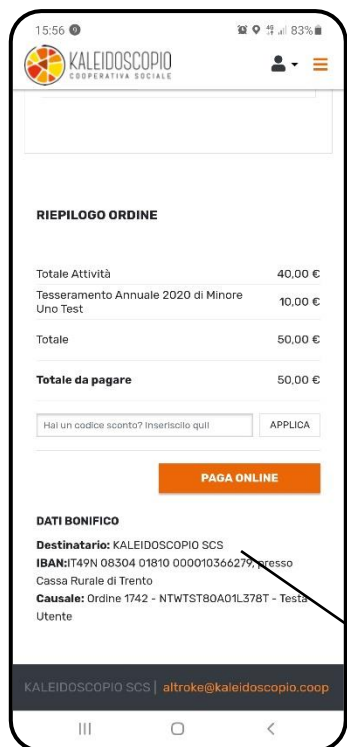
15:56

83%

KALEIDOSCOPIO
COOPERATIVA SOCIALE

RIEPILOGO ORDINE

| | |
|---|---|
| Totale Attività | 40,00 € |
| Tesseramento Annuale 2020 di Minore Uno Test | 10,00 € |
| Totale | 50,00 € |
| **Totale da pagare** | 50,00 € |

Hai un codice sconto? Inseriscilo qui!

APPLICA

PAGA ONLINE

DATI BONIFICO

**Destinatario:** KALEIDOSCOPIO SCS
**IBAN:**IT49N 08304 01810 000010366279, presso Cassa Rurale di Trento
**Causale:** Ordine 1742 - NTWTST80A01L378T - Testa Utente

KALEIDOSCOPIO SCS | altroke@kaleidoscopio.coop